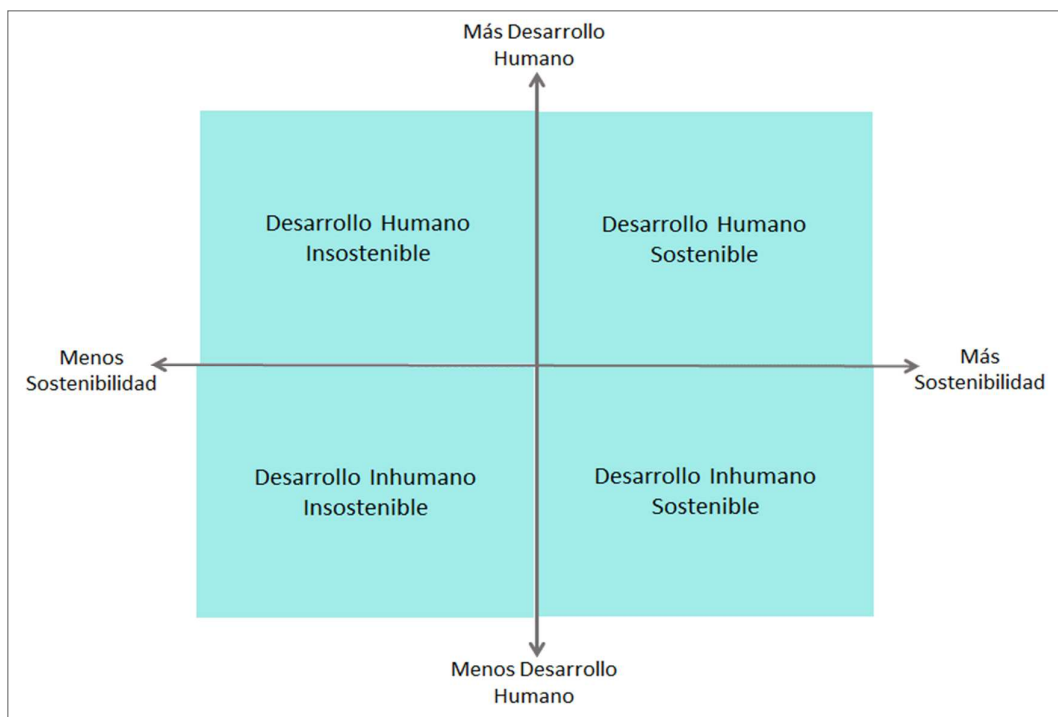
Más Desarrollo Humano

Desarrollo Humano Insostenible

Desarrollo Humano Sostenible

Menos Sostenibilidad

Más Sostenibilidad

Desarrollo Inhumano Insostenible

Desarrollo Inhumano Sostenible

Menos Desarrollo Humano